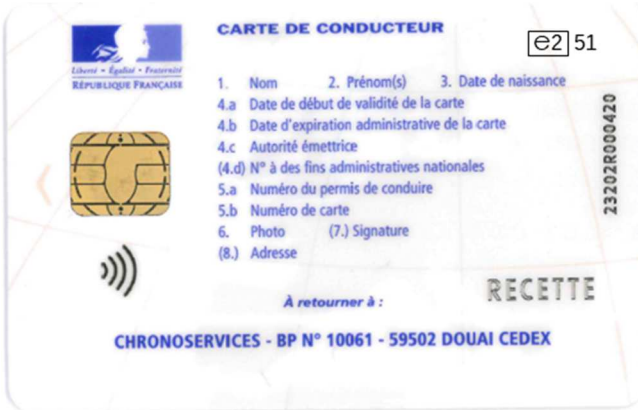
Liberté • Égalité • Fraternité
RÉPUBLIQUE FRANÇAISE

CARTE DE CONDUCTEUR

e2 51

1. Nom 2. Prénom(s) 3. Date de naissance
4.a Date de début de validité de la carte
4.b Date d'expiration administrative de la carte
4.c Autorité émettrice
(4.d) N° à des fins administratives nationales
5.a Numéro du permis de conduire
5.b Numéro de carte
6. Photo (7.) Signature
(8.) Adresse

23202R000420

À retourner à :

RECETTE

CHRONOSERVICES - BP N° 10061 - 59502 DOUAI CEDEX